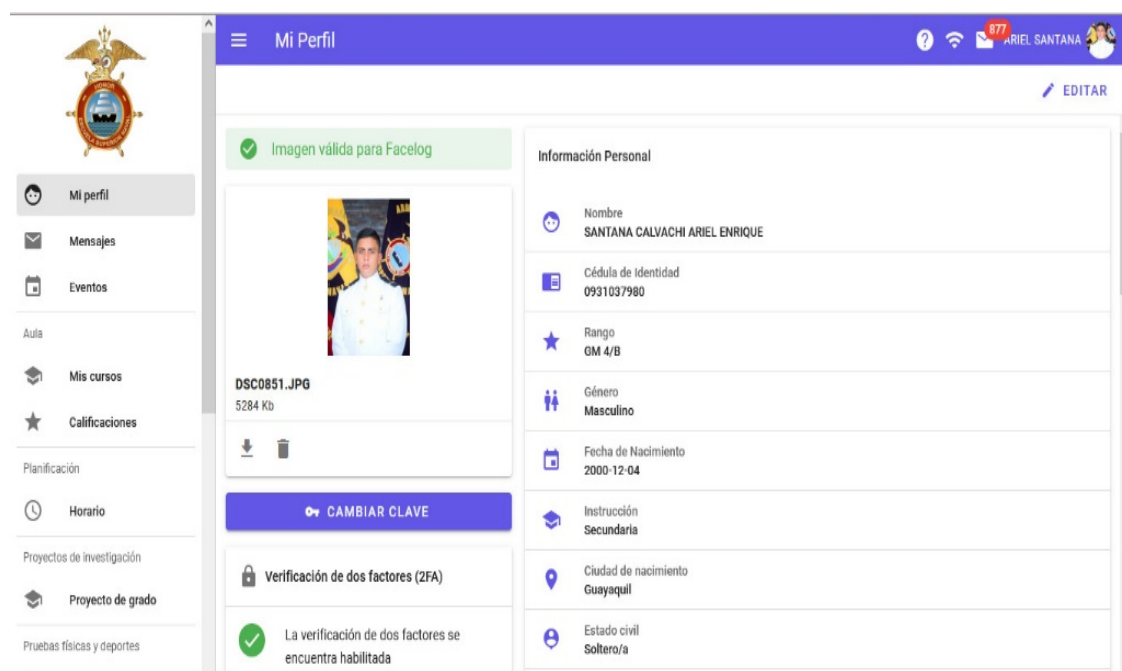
Mi Perfil

877 ARIEL SANTANA

EDITAR

Mi perfil
Mensajes
Eventos
Aula
Mis cursos
Calificaciones
Planificación
Horario
Proyectos de investigación
Proyecto de grado
Pruebas físicas y deportes

Imagen válida para Facelog

DSC0851.JPG
5284 Kb

CAMBIAR CLAVE

Verificación de dos factores (2FA)

La verificación de dos factores se encuentra habilitada

Información Personal

Nombre
SANTANA CALVACHI ARIEL ENRIQUE

Cédula de Identidad
0931037980

Rango
GM 4/B

Género
Masculino

Fecha de Nacimiento
2000-12-04

Instrucción
Secundaria

Ciudad de nacimiento
Guayaquil

Estado civil
Soltero/a